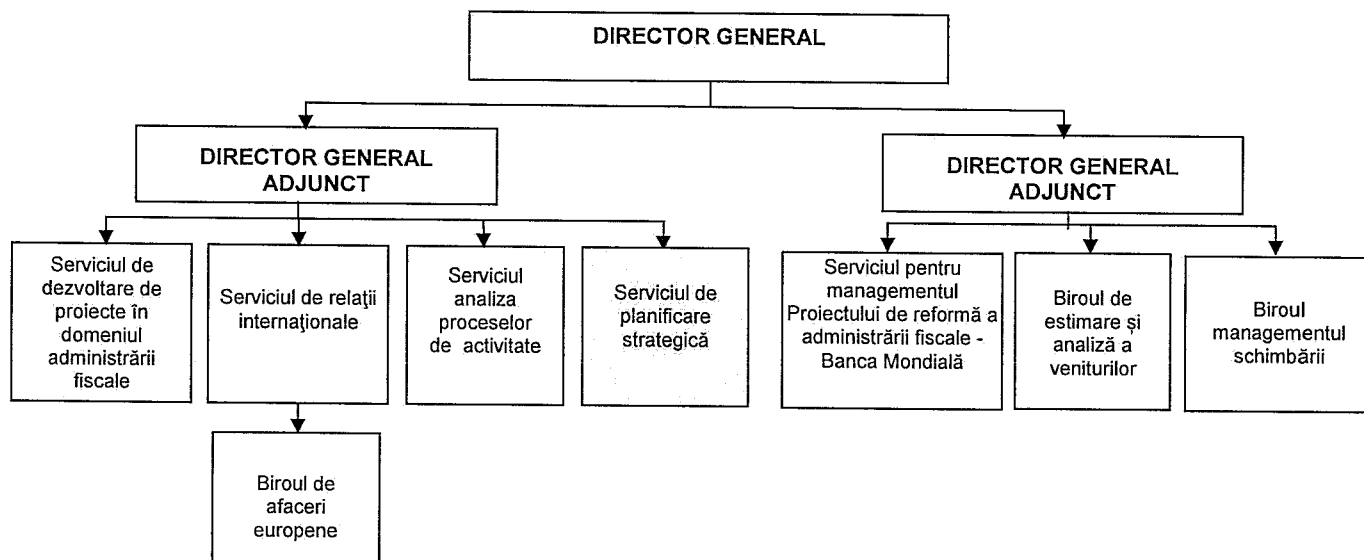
DIRECTOR GENERAL

DIRECTOR GENERAL ADJUNCT

Serviciul de dezvoltare de proiecte în domeniul administrării fiscale

Serviciul de relaţii internaţionale

Biroul de afaceri europene

Serviciul analiza proceselor de activitate

Serviciul de planificare strategică

DIRECTOR GENERAL ADJUNCT

Serviciul pentru managementul Proiectului de reformă a administrării fiscale - Banca Mondială

Biroul de estimare şi analiză a veniturilor

Biroul managementul schimbării